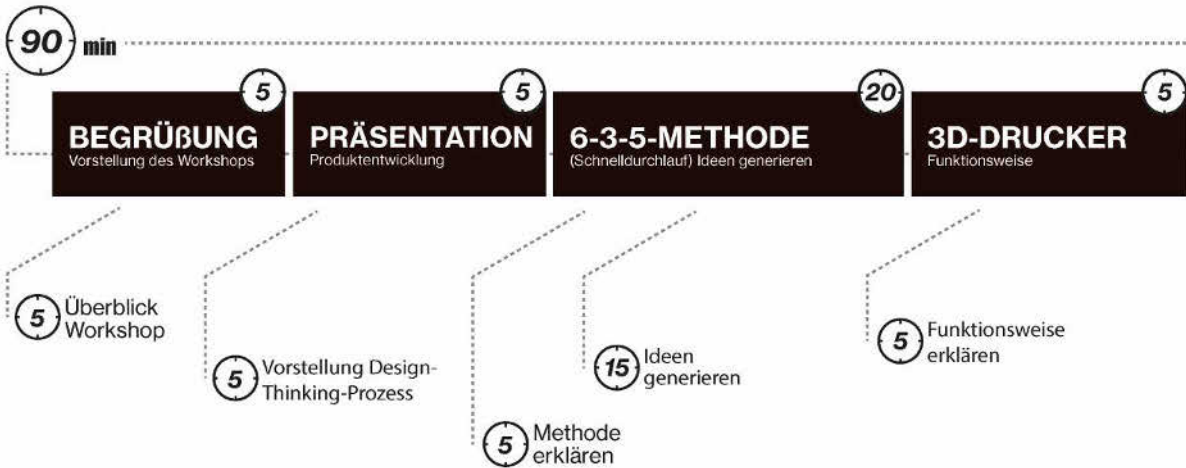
90 min

5
BEGRÜßUNG
Vorstellung des Workshops

5
PRÄSENTATION
Produktentwicklung

20
6-3-5-METHODE
(Schnelldurchlauf) Ideen generieren

5
3D-DRUCKER
Funktionsweise

5 Überblick Workshop

5 Vorstellung Design-Thinking-Prozess

5 Methode erklären

15 Ideen generieren

5 Funktionsweise erklären